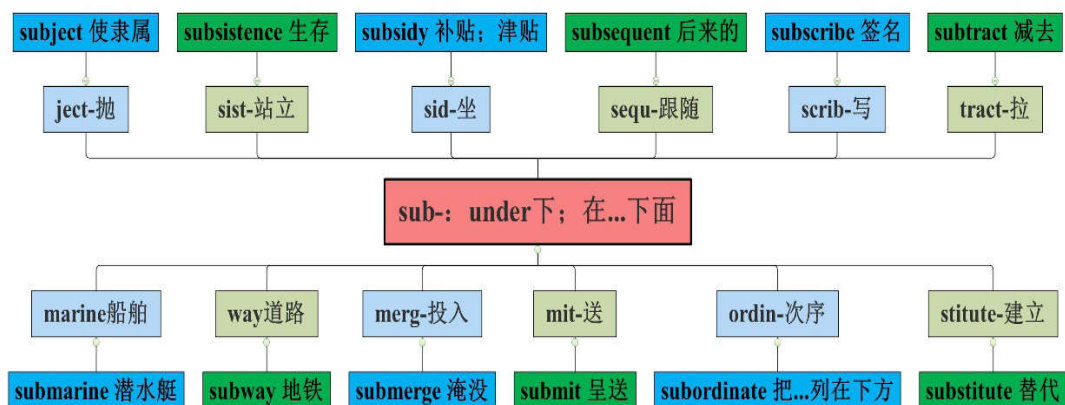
subject 使隶属

ject-抛

subsistence 生存

sist-站立

subsidy 补贴；津贴

sid-坐

subsequent 后来的

sequ-跟随

subscribe 签名

scrib-写

subtract 减去

tract-拉

sub-：under下；在...下面

marine船舶

submarine 潜水艇

way道路

subway 地铁

merg-投入

submerge 淹没

mit-送

submit 呈送

ordin-次序

subordinate 把...列在下方

stitute-建立

substitute 替代